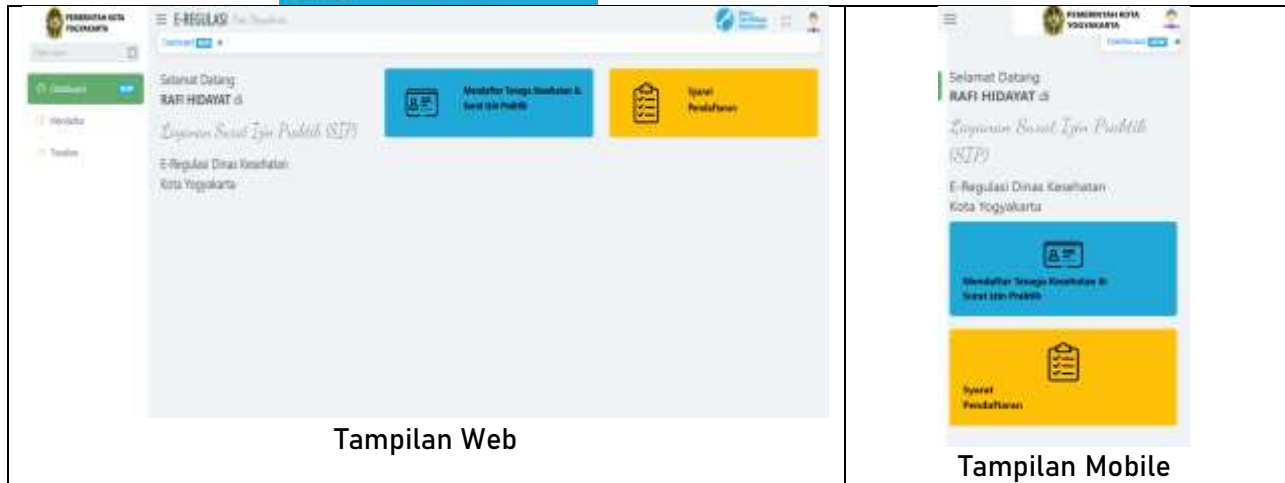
PEMERINTAH KOTA YOGYAKARTA

E-REGULASI

Dashboard

Dashboard

Mendaftar

Syarat

Selamat Datang
RAFI HIDAYAT di

Layanan Surat Izin Praktik (SIP)

E-Regulasi Dinas Kesehatan
Kota Yogyakarta

Mendaftar Tenaga Kesehatan & Surat Izin Praktik

Syarat Pendaftaran

Tampilan Web

PEMERINTAH KOTA YOGYAKARTA

Dashboard

Selamat Datang
RAFI HIDAYAT di

Layanan Surat Izin Praktik (SIP)

E-Regulasi Dinas Kesehatan
Kota Yogyakarta

Mendaftar Tenaga Kesehatan & Surat Izin Praktik

Syarat Pendaftaran

Tampilan Mobile